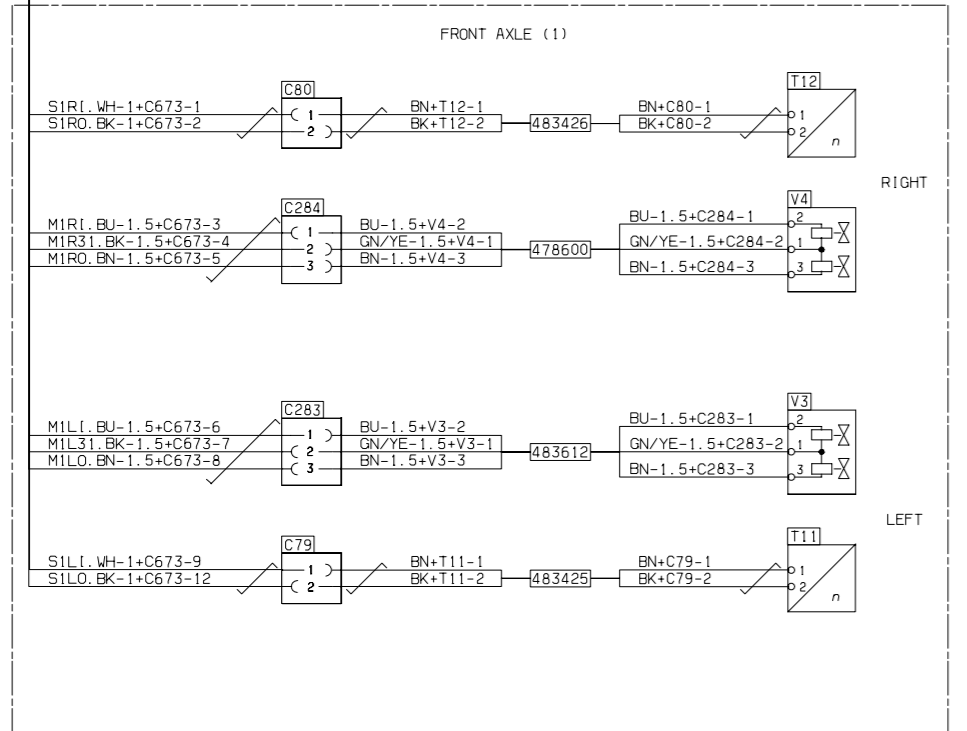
FRONT AXLE (1)

C80
S1RI.WH-1+C673-1
S1RO.BK-1+C673-2
1
2
BN+T12-1
BK+T12-2
483426
BN+C80-1
BK+C80-2
T12
1
2
n

RIGHT

C284
M1RI.BU-1.5+C673-3
M1R31.BK-1.5+C673-4
M1RO.BN-1.5+C673-5
1
2
3
BU-1.5+V4-2
GN/YE-1.5+V4-1
BN-1.5+V4-3
478600
BU-1.5+C284-1
GN/YE-1.5+C284-2
BN-1.5+C284-3
V4
2
1
3

C283
M1LI.BU-1.5+C673-6
M1L31.BK-1.5+C673-7
M1LO.BN-1.5+C673-8
1
2
3
BU-1.5+V3-2
GN/YE-1.5+V3-1
BN-1.5+V3-3
483612
BU-1.5+C283-1
GN/YE-1.5+C283-2
BN-1.5+C283-3
V3
2
1
3

LEFT

C79
S1LI.WH-1+C673-9
S1LO.BK-1+C673-12
1
2
BN+T11-1
BK+T11-2
483425
BN+C79-1
BK+C79-2
T11
1
2
n